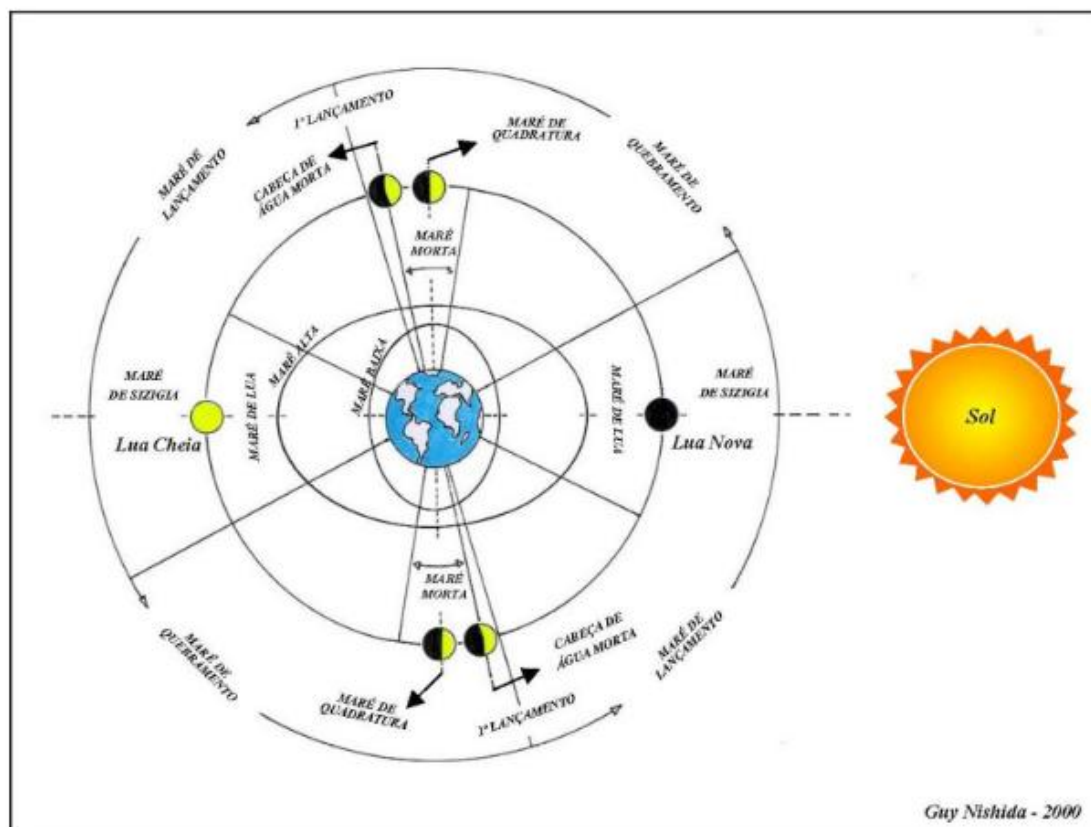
1º LANÇAMENTO

MARÉ DE QUADRATURA

MARÉ DE LANÇAMENTO

CABEÇA DE ÁGUA MORTA

MARÉ DE QUEBRAMENTO

MARÉ MORTA

MARÉ ALTA

MARÉ BAIXA

MARÉ DE SIZIGIA

MARÉ DE LUA

MARÉ DE LUA

MARÉ DE SIZIGIA

Lua Cheia

Lua Nova

Sol

MARÉ MORTA

MARÉ DE QUEBRAMENTO

CABEÇA DE ÁGUA MORTA

MARÉ DE LANÇAMENTO

MARÉ DE QUADRATURA

1º LANÇAMENTO

Guy Nishida - 2000